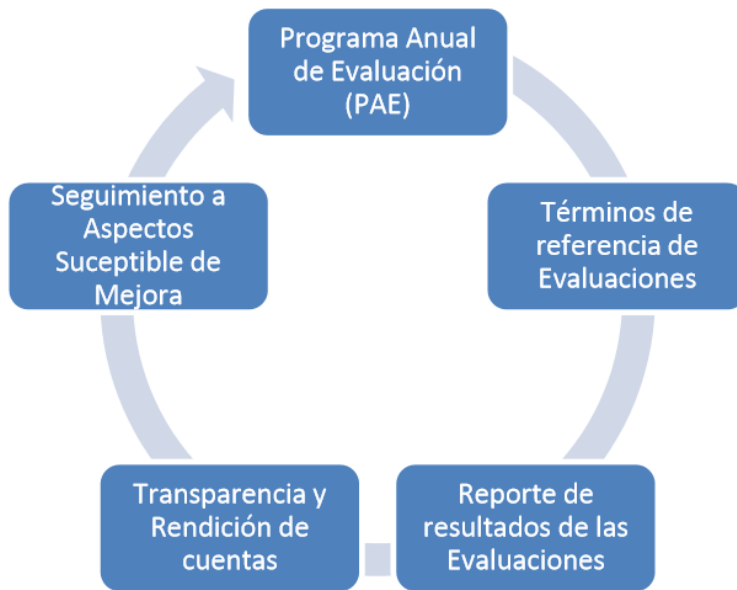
Programa Anual de Evaluación (PAE)

Términos de referencia de Evaluaciones

Reporte de resultados de las Evaluaciones

Transparencia y Rendición de cuentas

Seguimiento a Aspectos Suceptible de Mejora